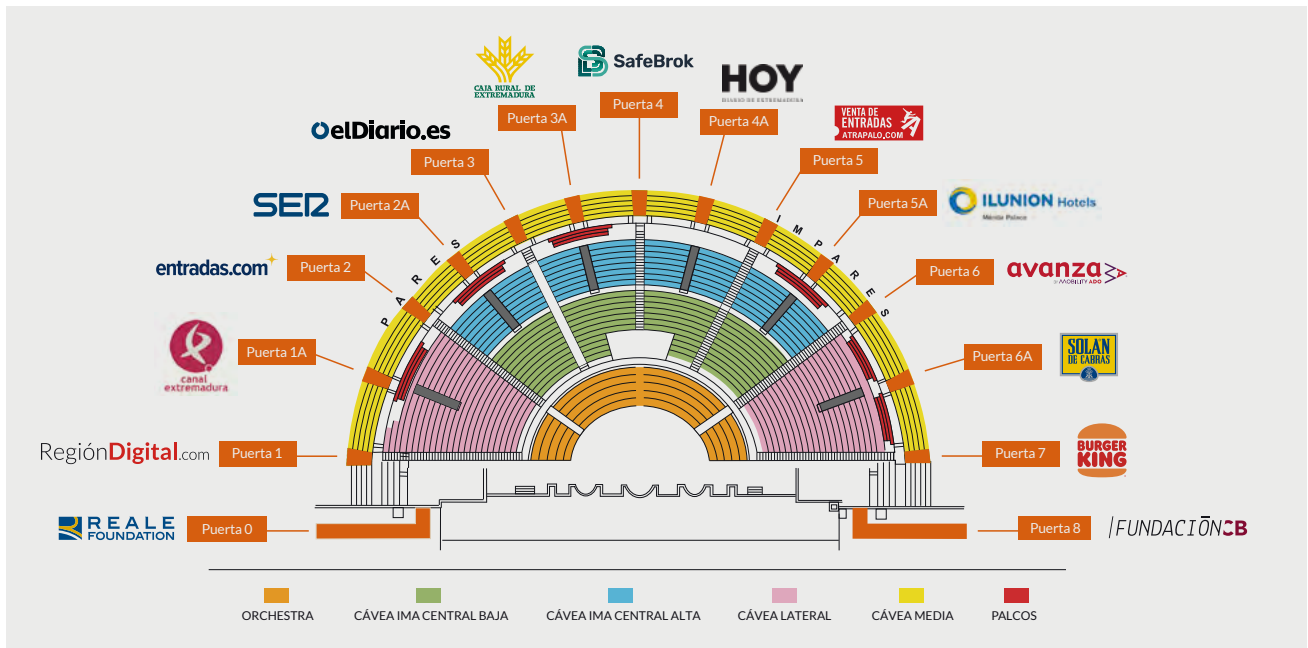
CAJA RURAL DE EXTREMADURA

SafeBrok

HOY
DIARIO DE EXTREMADURA

VENTA DE ENTRADAS ATRAPALO.COM

elDiario.es

SER

ILUNION Hotels
Mérida Palace

entradas.com

avanza
by MOBILITY ADO

canal extremadura

SOLAN DE CABRAS

RegiónDigital.com

BURGER KING

REALE FOUNDATION

FUNDACIÓN CB

Puerta 0
Puerta 1
Puerta 1A
Puerta 2
Puerta 2A
Puerta 3
Puerta 3A
Puerta 4
Puerta 4A
Puerta 5
Puerta 5A
Puerta 6
Puerta 6A
Puerta 7
Puerta 8

PARES
IMPARES

ORCHESTRA
CÁVEA IMA CENTRAL BAJA
CÁVEA IMA CENTRAL ALTA
CÁVEA LATERAL
CÁVEA MEDIA
PALCOS